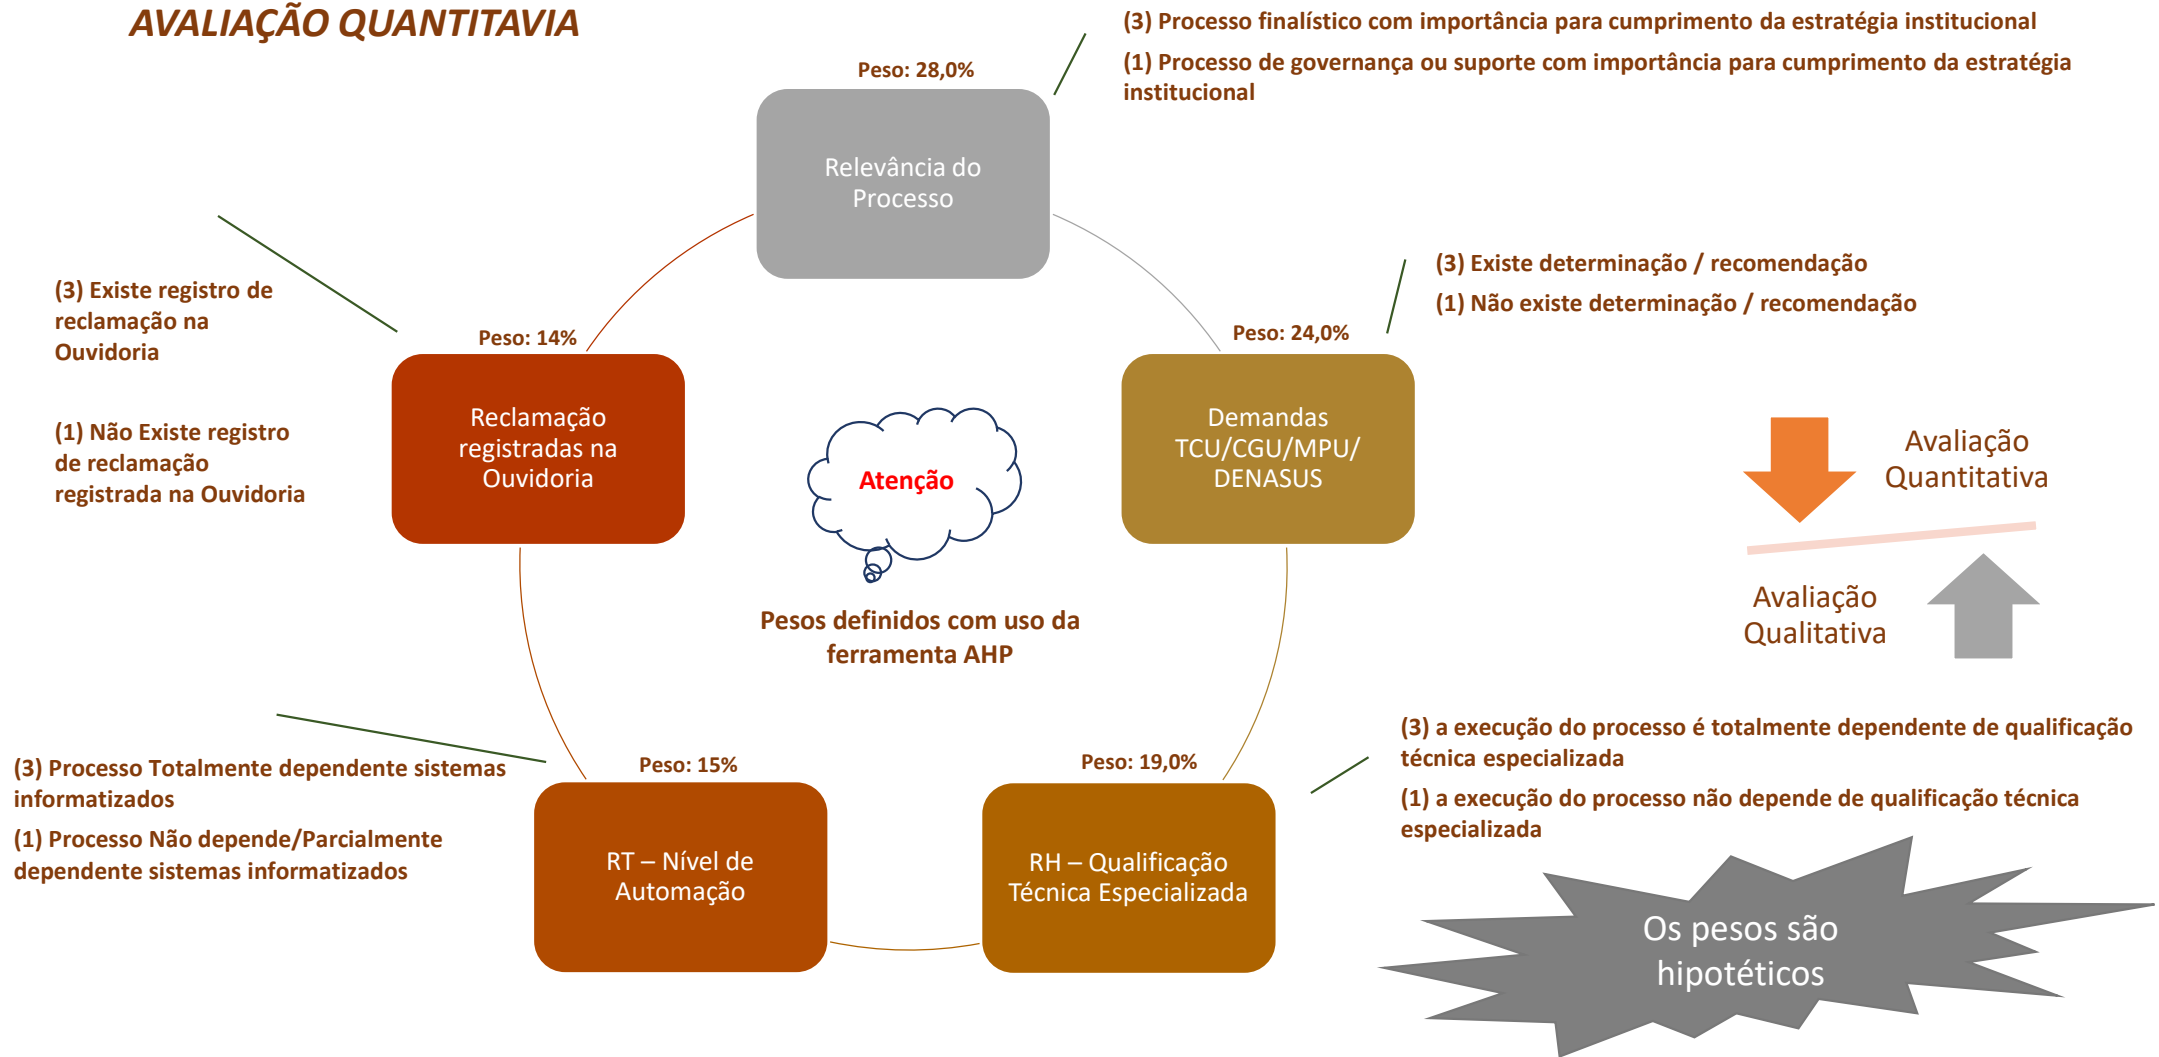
AVALIAÇÃO QUANTITAVIA

(3) Processo finalístico com importância para cumprimento da estratégia institucional

(1) Processo de governança ou suporte com importância para cumprimento da estratégia institucional

Peso: 28,0%

Relevância do Processo

(3) Existe registro de reclamação na Ouvidoria

(1) Não Existe registro de reclamação registrada na Ouvidoria

Peso: 14%

Reclamação registradas na Ouvidoria

Atenção

Pesos definidos com uso da ferramenta AHP

(3) Existe determinação / recomendação

(1) Não existe determinação / recomendação

Peso: 24,0%

Demandas TCU/CGU/MPU/ DENASUS

Avaliação Quantitativa

Avaliação Qualitativa

(3) Processo Totalmente dependente sistemas informatizados

(1) Processo Não depende/Parcialmente dependente sistemas informatizados

Peso: 15%

RT – Nível de Automação

Peso: 19,0%

RH – Qualificação Técnica Especializada

(3) a execução do processo é totalmente dependente de qualificação técnica especializada

(1) a execução do processo não depende de qualificação técnica especializada

Os pesos são hipotéticos